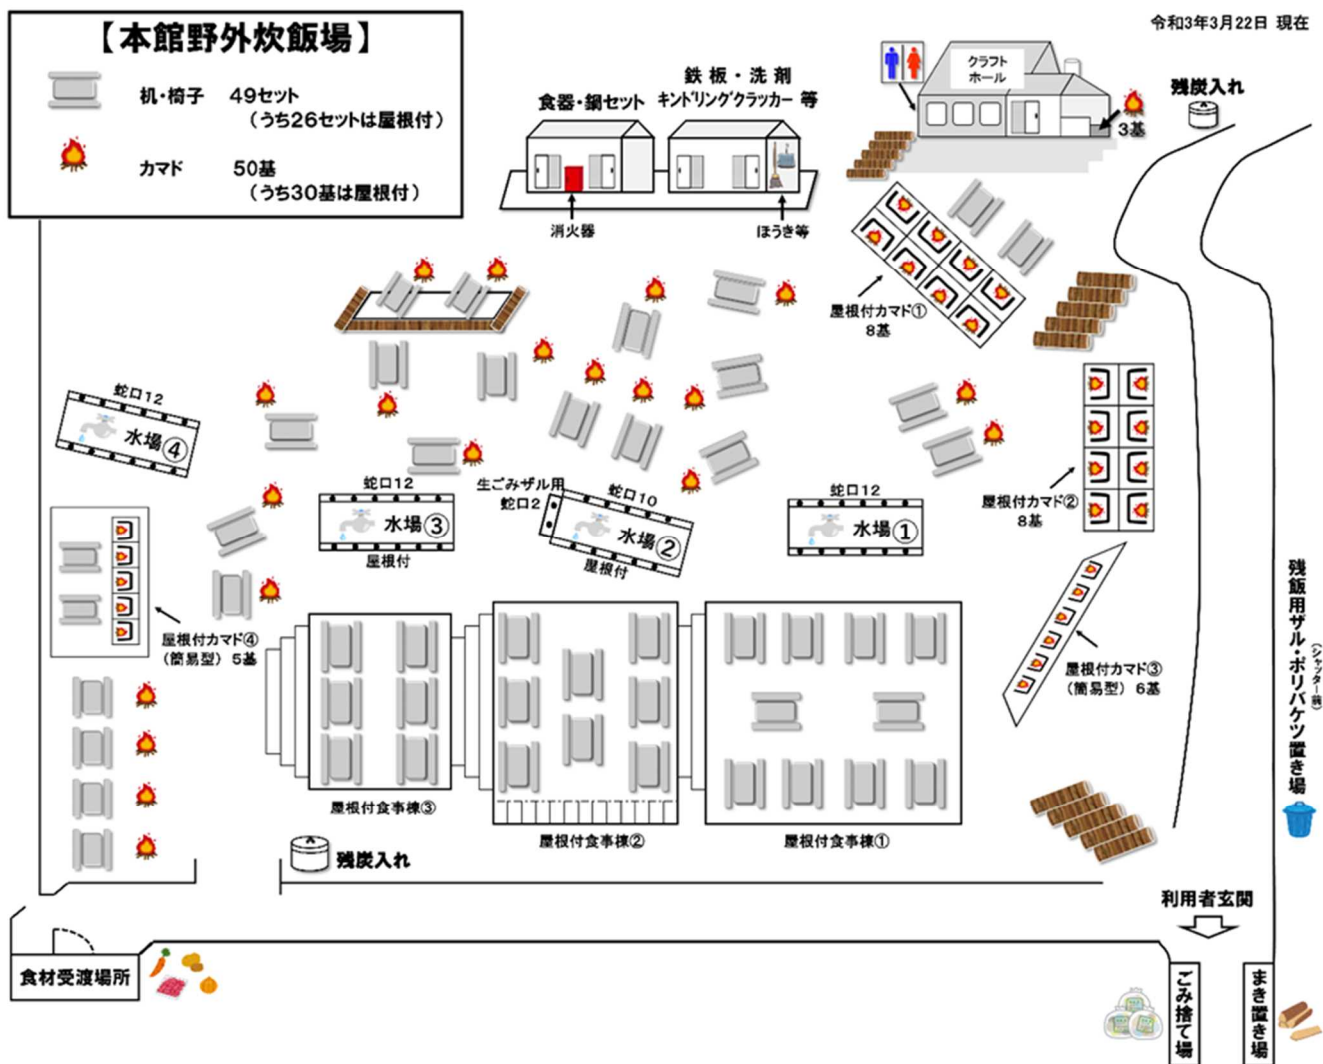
【本館野外炊飯場】

机・椅子　49セット（うち26セットは屋根付）

カマド　50基（うち30基は屋根付）

令和3年3月22日　現在

食器・鍋セット

鉄板・洗剤 キンドリングクラッカー 等

消火器

ほうき等

クラフトホール

3基

残炭入れ

屋根付カマド① 8基

蛇口12 水場④

蛇口12 水場③ 屋根付

生ごみザル用 蛇口2

蛇口10 水場② 屋根付

蛇口12 水場①

屋根付カマド② 8基

屋根付カマド③（簡易型）6基

屋根付カマド④（簡易型）5基

残飯用ザル・ポリバケツ置き場（シャッター内）

屋根付食事棟③

屋根付食事棟②

屋根付食事棟①

残炭入れ

利用者玄関

食材受渡場所

ごみ捨て場

まき置き場